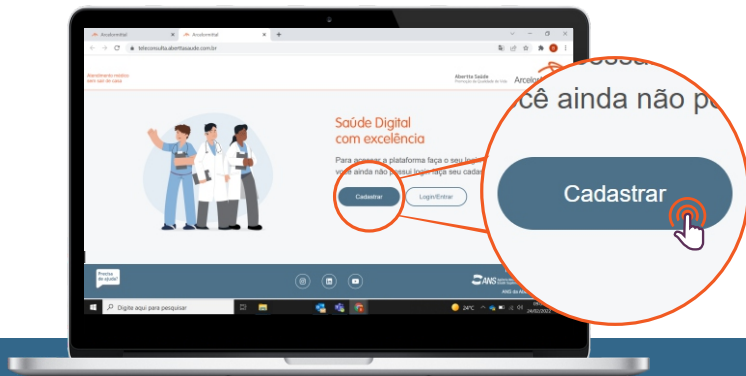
Atendmental
Atendmental
teleconsulta.abertasaude.com.br

Atendimento médico sem sair de casa

Aberta Saúde
Promoção da Qualidade de Vida
Arcelo

Saúde Digital
com excelência

Para acessar a plataforma faça o seu login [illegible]
você ainda não possui login faça seu cadastro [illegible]

Cadastrar
Login/Entrar

Precisa de ajuda?

ANS

Digite aqui para pesquisar
24°C
24/02/2022

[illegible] possui
cê ainda não p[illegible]

Cadastrar